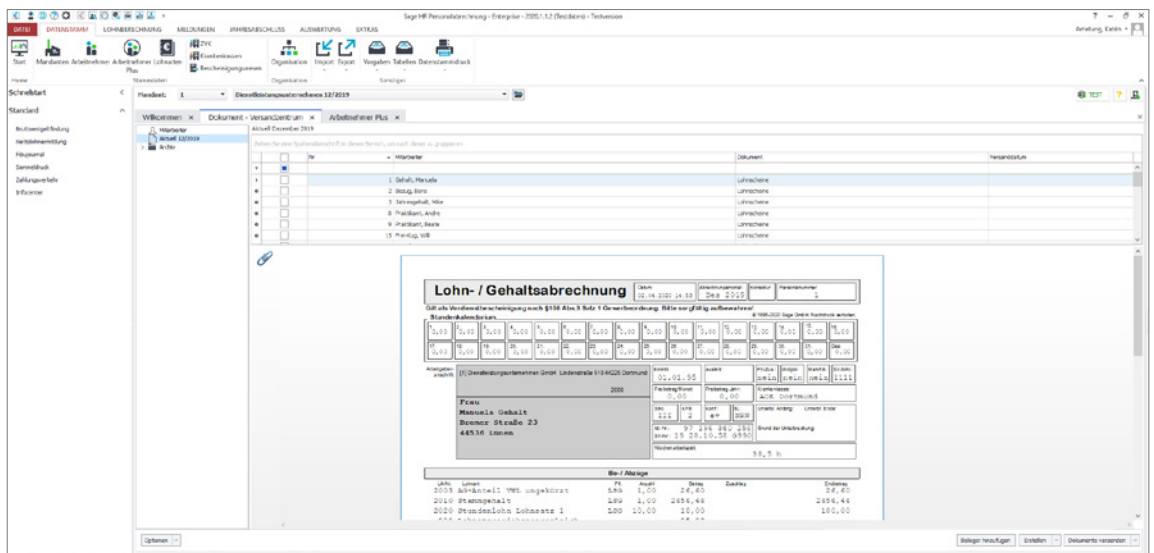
Sage HR Personalabrechnung - Enterprise - 2020.1.1.2 (Testdaten) - Testversion

DATEI DATENSTAMM LOHNABRECHNUNG MELDUNGEN JAHRESABSCHLUSS AUSWERTUNG EXTRAS

Amelung, Katrin

Start Mandanten Arbeitnehmer Arbeitnehmer Plus Lohnarten ZVK Krankenkassen Bescheinigungswesen Organisation Import Export Vorgaben Tabellen Datenstammdruck

Home Stammdaten Organisation Sonstiges

Schnellstart

Standard

Bruttoentgeltfindung
Nettolohnermittlung
Hauptjournal
Sammeldruck
Zahlungsverkehr
Infocenter

Mandant: 1 Dienstleistungsunternehmen 12/2019

TEST

Willkommen × Dokument - Versandzentrum × Arbeitnehmer Plus ×

Mitarbeiter
Aktuell 12/2019
Archiv

Aktuell Dezember 2019

Ziehen Sie eine Spaltenüberschrift in diesen Bereich, um nach dieser zu gruppieren

| | | Nr | Mitarbeiter | Dokument | Versanddatum |
|---|---|---|---|---|---|
| | | | | | |
| | | | 1 Gehalt, Manuela | Lohnscheine | |
| | | | 2 Bezug, Boris | Lohnscheine | |
| | | | 3 Jahresgehalt, Mike | Lohnscheine | |
| | | | 8 Praktikant, Andre | Lohnscheine | |
| | | | 9 Praktikant, Beate | Lohnscheine | |
| | | | 15 Fleming, Willi | Lohnscheine | |

Lohn- / Gehaltsabrechnung Datum 02.04.2020 14:33 Abrechnungsmonat Dez 2019 Personalnummer 1

Gilt als Verdienstbescheinigung nach §108 Abs.3 Satz 1 Gewerbeordnung. Bitte sorgfältig aufbewahren!

Stundenkalendarium

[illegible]

Arbeitgeberanschrift [1] Dienstleistungsunternehmen GmbH Lindenstraße 5/8 44226 Dortmund 2000

Eintritt 01.01.95 Pfl.-Vers. nein nein nein 1111

Freibetrag Monat 0,00 Freibetrag Jahr 0,00 Krankenkasse AOK Dortmund

Frau
Manuela Gehalt
Bremer Straße 23
44536 Lünen

StKl. III KFB 2 Konf. ev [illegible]

SV-Nr. 97 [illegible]

Wochenarbeitszeit 38,5 h

Be- / Abzüge

LfdNr. Lohnart Pf. Anzahl Betrag Zuschlag Endbetrag
2003 AG-Anteil VWL ungekürzt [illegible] 1,00 26,60 26,60
2010 Stammgehalt 100 1,00 2856,44 2856,44
2020 Stundenlohn Lohnsatz 1 100 10,00 10,00 100,00

Optionen

Beleger hinzufügen Erstellen Dokumente versenden